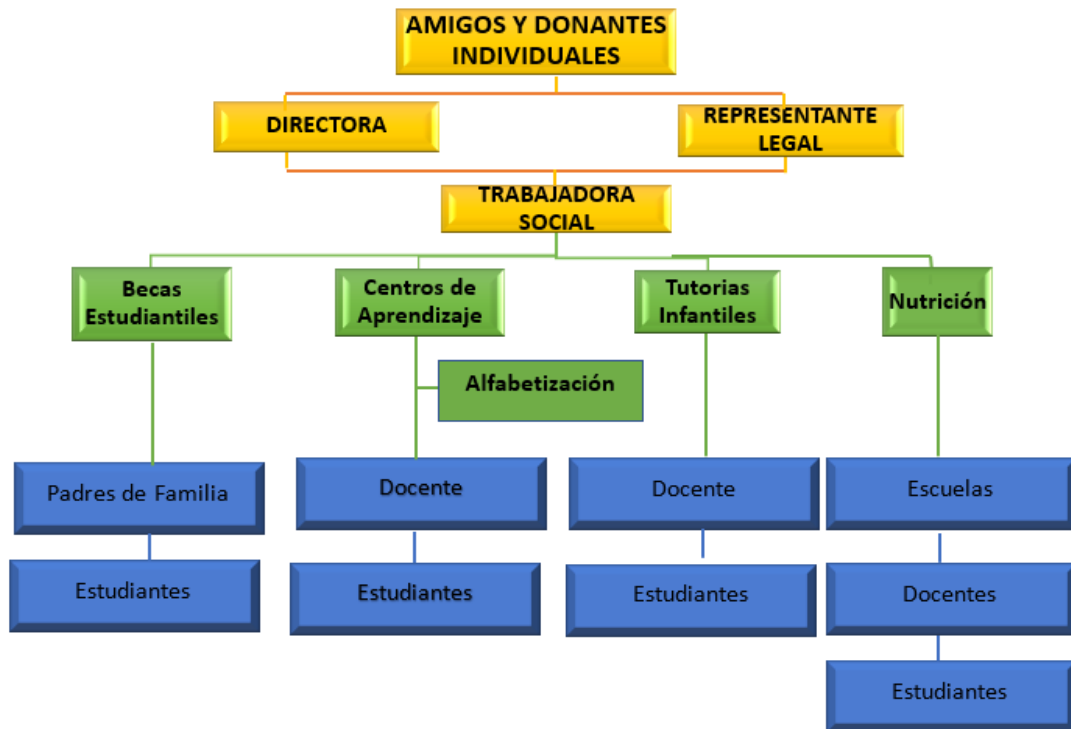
AMIGOS Y DONANTES INDIVIDUALES

DIRECTORA

REPRESENTANTE LEGAL

TRABAJADORA SOCIAL

Becas Estudiantiles

Centros de Aprendizaje

Tutorias Infantiles

Nutrición

Alfabetización

Padres de Familia

Estudiantes

Docente

Estudiantes

Docente

Estudiantes

Escuelas

Docentes

Estudiantes